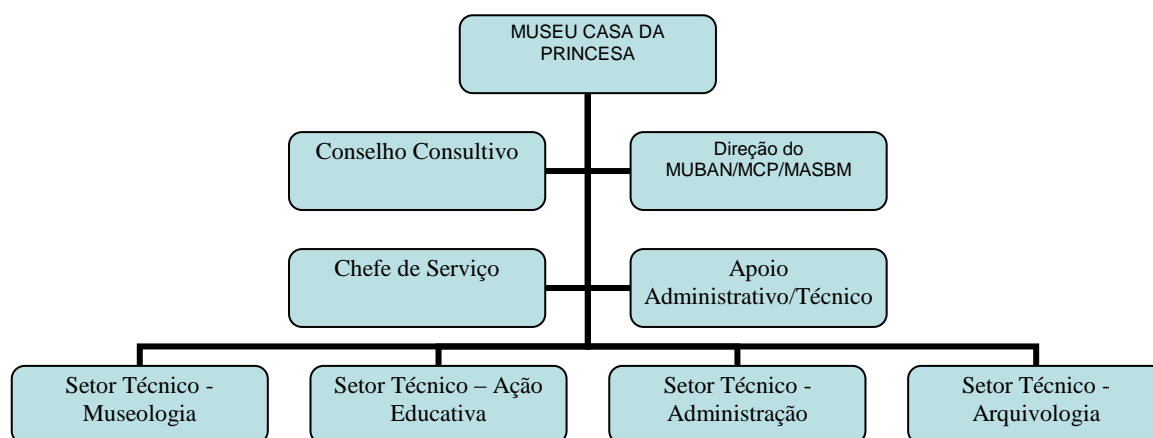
MUSEU CASA DA PRINCESA

Conselho Consultivo

Direção do MUBAN/MCP/MASBM

Chefe de Serviço

Apoio Administrativo/Técnico

Setor Técnico - Museologia

Setor Técnico – Ação Educativa

Setor Técnico - Administração

Setor Técnico - Arquivologia